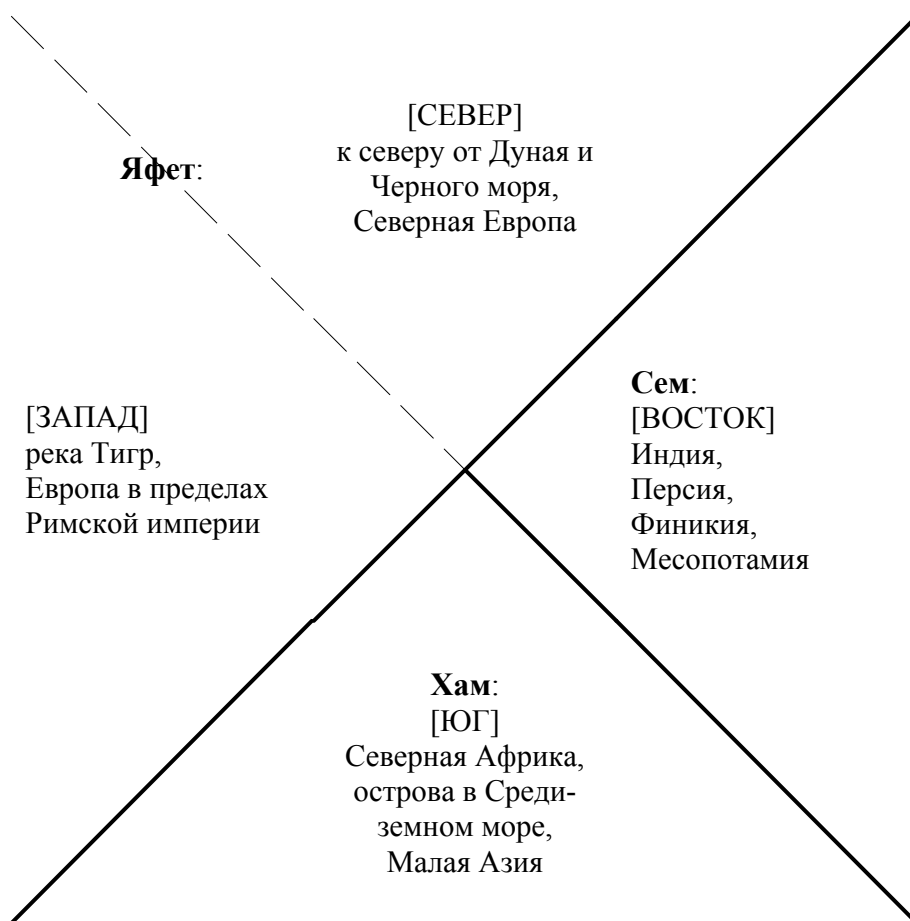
Яфет:

[СЕВЕР]
к северу от Дуная и Черного моря, Северная Европа

[ЗАПАД]
река Тигр, Европа в пределах Римской империи

Сем:
[ВОСТОК]
Индия, Персия, Финикия, Месопотамия

Хам:
[ЮГ]
Северная Африка, острова в Средиземном море, Малая Азия